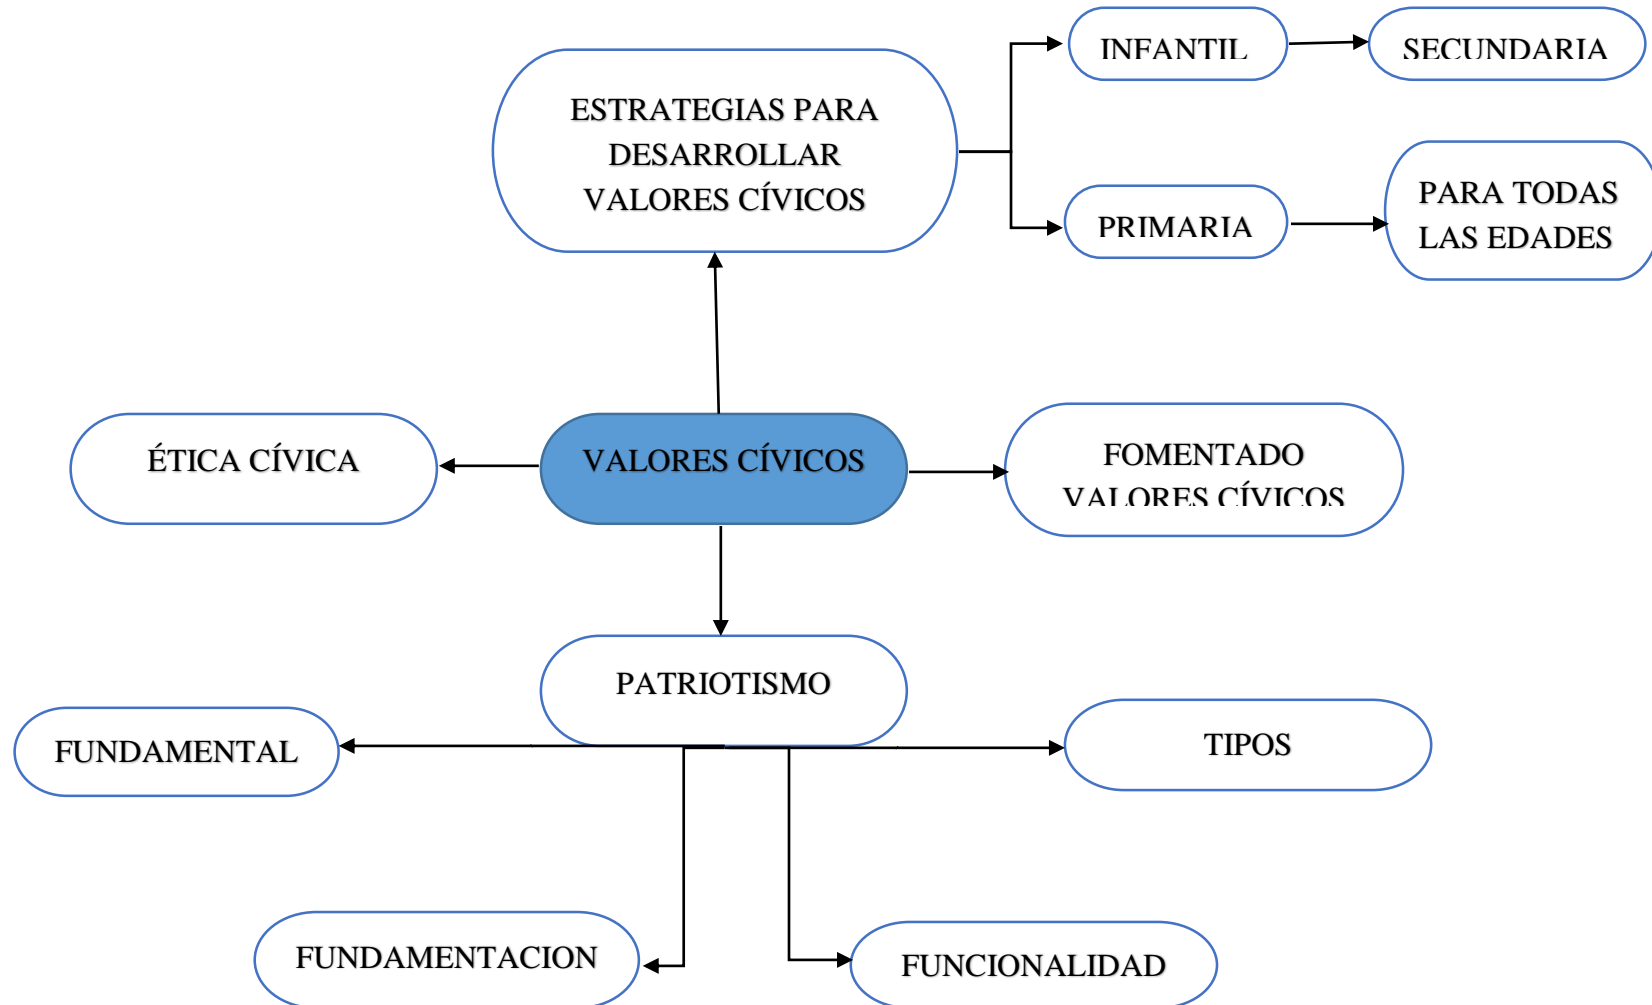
ESTRATEGIAS PARA DESARROLLAR VALORES CÍVICOS

INFANTIL

SECUNDARIA

PRIMARIA

PARA TODAS LAS EDADES

ÉTICA CÍVICA

VALORES CÍVICOS

FOMENTADO VALORES CÍVICOS

PATRIOTISMO

FUNDAMENTAL

TIPOS

FUNDAMENTACION

FUNCIONALIDAD